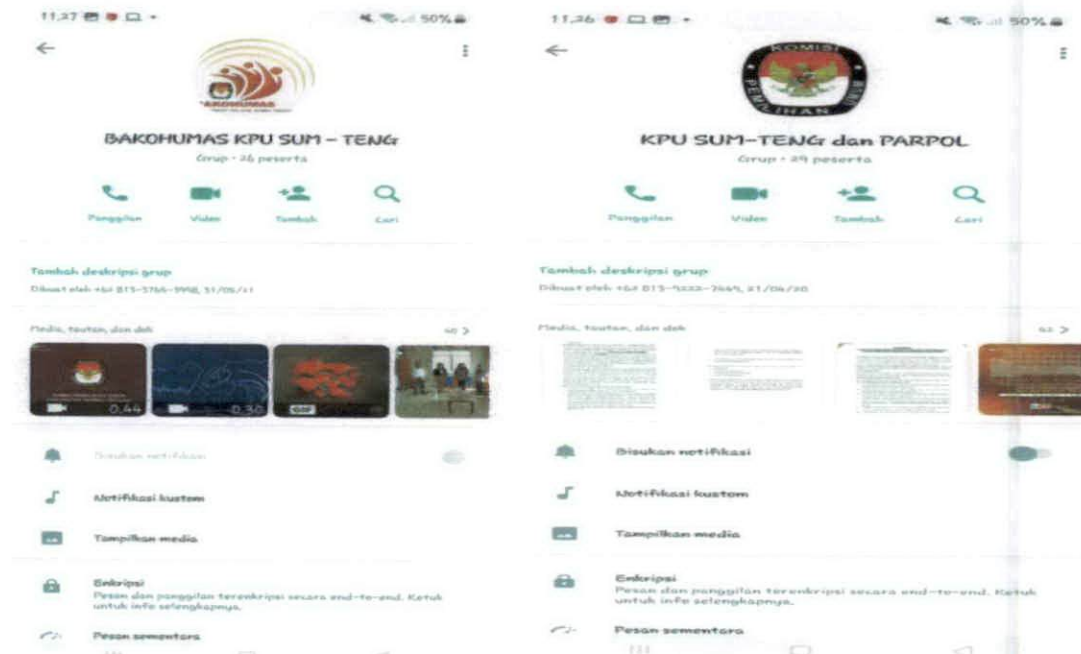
11.37 50%

BAKOHUMAS

BAKOHUMAS KPU SUM – TENG
Grup · 26 peserta

Panggilan Video Tambah Cari

Tambah deskripsi grup
Dibuat oleh +62 813-5766-9998, 31/05/21

Media, tautan, dan dok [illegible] >

0.44 0.30 GIF

Bisukan notifikasi

Notifikasi kustom

Tampilkan media

Enkripsi
Pesan dan panggilan terenkripsi secara end-to-end. Ketuk untuk info selengkapnya.

Pesan sementara

11.36 50%

KOMISI PEMILIHAN UMUM

KPU SUM-TENG dan PARPOL
Grup · 29 peserta

Panggilan Video Tambah Cari

Tambah deskripsi grup
Dibuat oleh +62 813-5333-7665, 21/06/20

Media, tautan, dan dok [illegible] >

Bisukan notifikasi

Notifikasi kustom

Tampilkan media

Enkripsi
Pesan dan panggilan terenkripsi secara end-to-end. Ketuk untuk info selengkapnya.

Pesan sementara